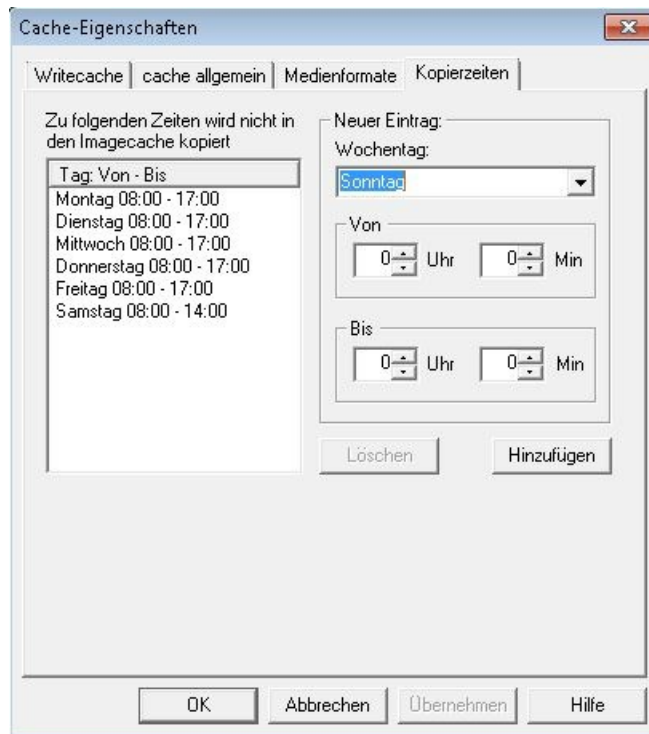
Cache-Eigenschaften

Writecache | cache allgemein | Medienformate | Kopierzeiten

Zu folgenden Zeiten wird nicht in den Imagecache kopiert

Tag: Von - Bis
Montag 08:00 - 17:00
Dienstag 08:00 - 17:00
Mittwoch 08:00 - 17:00
Donnerstag 08:00 - 17:00
Freitag 08:00 - 17:00
Samstag 08:00 - 14:00

Neuer Eintrag:
Wochentag:
Sonntag

Von
0 Uhr 0 Min

Bis
0 Uhr 0 Min

Löschen
Hinzufügen

OK
Abbrechen
Übernehmen
Hilfe